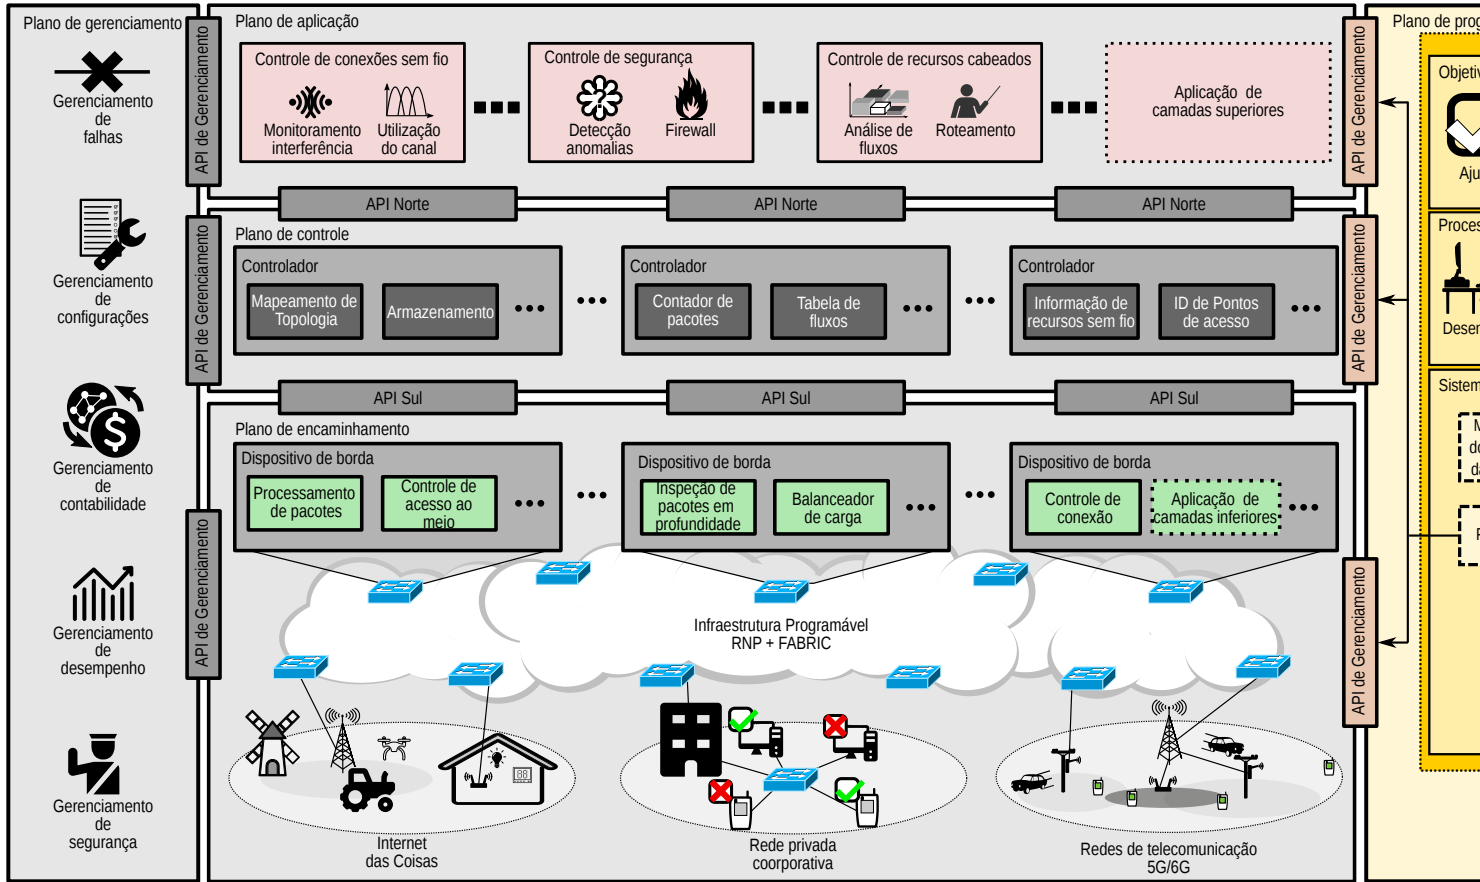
Plano de gerenciamento

Gerenciamento de falhas

Gerenciamento de configurações

Gerenciamento de contabilidade

Gerenciamento de desempenho

Gerenciamento de segurança

API de Gerenciamento

API de Gerenciamento

API de Gerenciamento

Plano de aplicação

Controle de conexões sem fio
Monitoramento interferência
Utilização do canal

Controle de segurança
Detecção anomalias
Firewall

Controle de recursos cabeados
Análise de fluxos
Roteamento

Aplicação de camadas superiores

API Norte
API Norte
API Norte

Plano de controle

Controlador
Mapeamento de Topologia
Armazenamento

Controlador
Contador de pacotes
Tabela de fluxos

Controlador
Informação de recursos sem fio
ID de Pontos de acesso

API Sul
API Sul
API Sul

Plano de encaminhamento

Dispositivo de borda
Processamento de pacotes
Controle de acesso ao meio

Dispositivo de borda
Inspeção de pacotes em profundidade
Balanceador de carga

Dispositivo de borda
Controle de conexão
Aplicação de camadas inferiores

Infraestrutura Programável RNP + FABRIC

Internet das Coisas

Rede privada corporativa

Redes de telecomunicação 5G/6G

API de Gerenciamento
API de Gerenciamento
API de Gerenciamento

Plano de prog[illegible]
Objeti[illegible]
Aju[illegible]
Proces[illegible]
Deser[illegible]
Sistem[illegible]
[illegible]